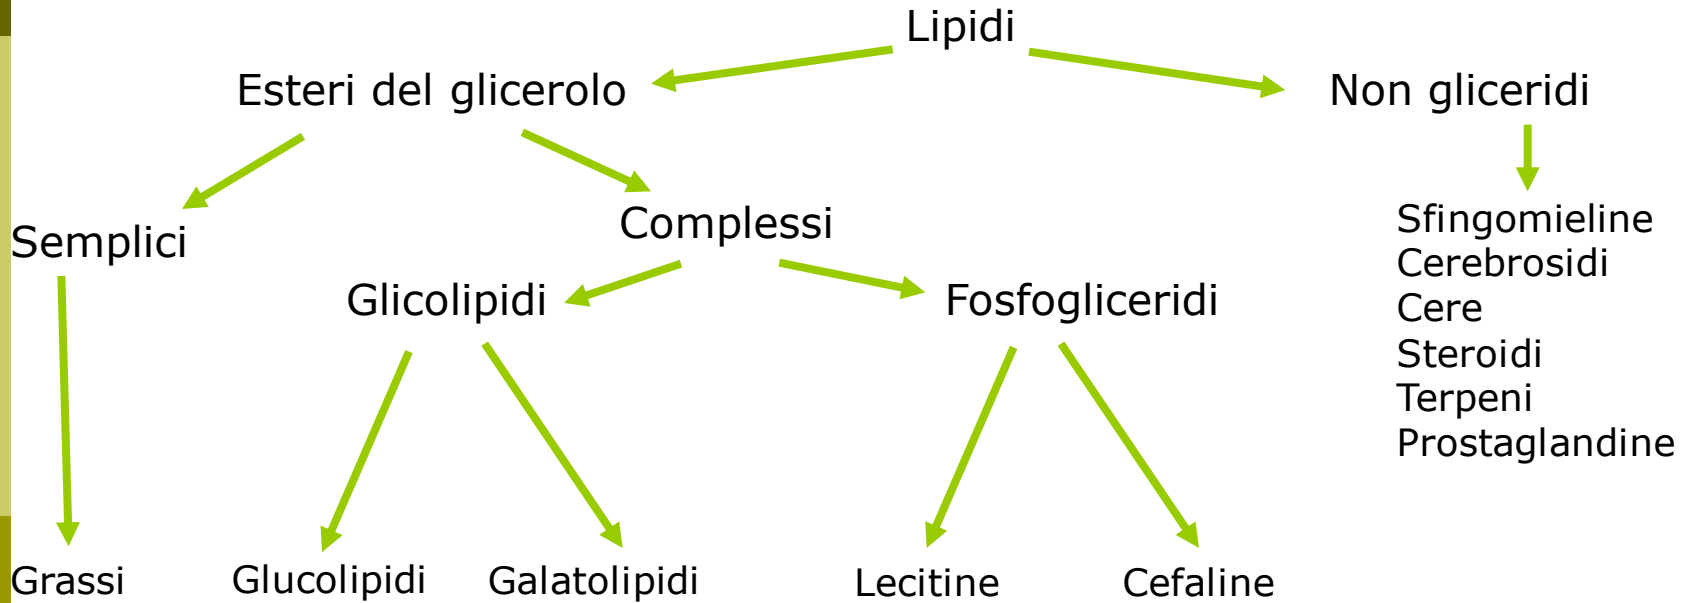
Lipidi

Esteri del glicerolo

Non gliceridi

Semplici

Complessi

Glicolipidi

Fosfogliceridi

Sfingomieline
Cerebrosidi
Cere
Steroidi
Terpeni
Prostaglandine

Grassi

Glucolipidi

Galatolipidi

Lecitine

Cefaline